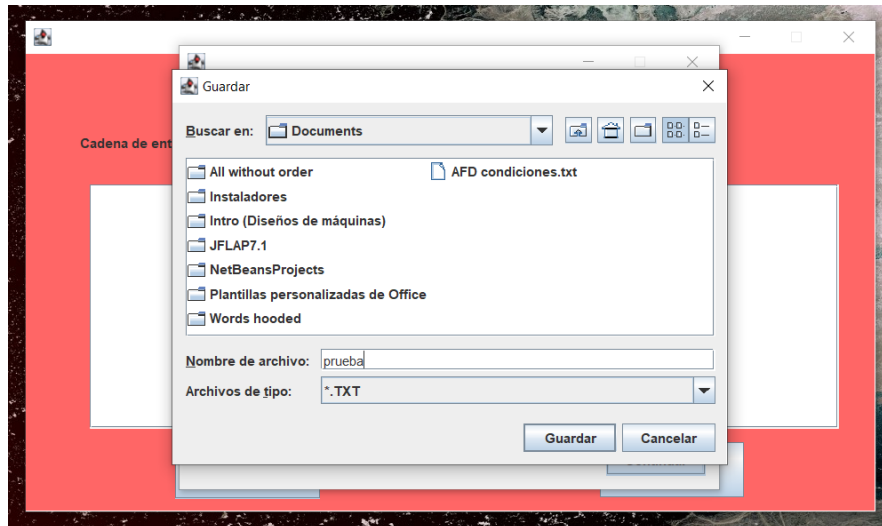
Cadena de ent

Guardar

Buscar en: Documents

All without order
Instaladores
Intro (Diseños de máquinas)
JFLAP7.1
NetBeansProjects
Plantillas personalizadas de Office
Words hooded
AFD condiciones.txt

Nombre de archivo: prueba

Archivos de tipo: *.TXT

Guardar Cancelar